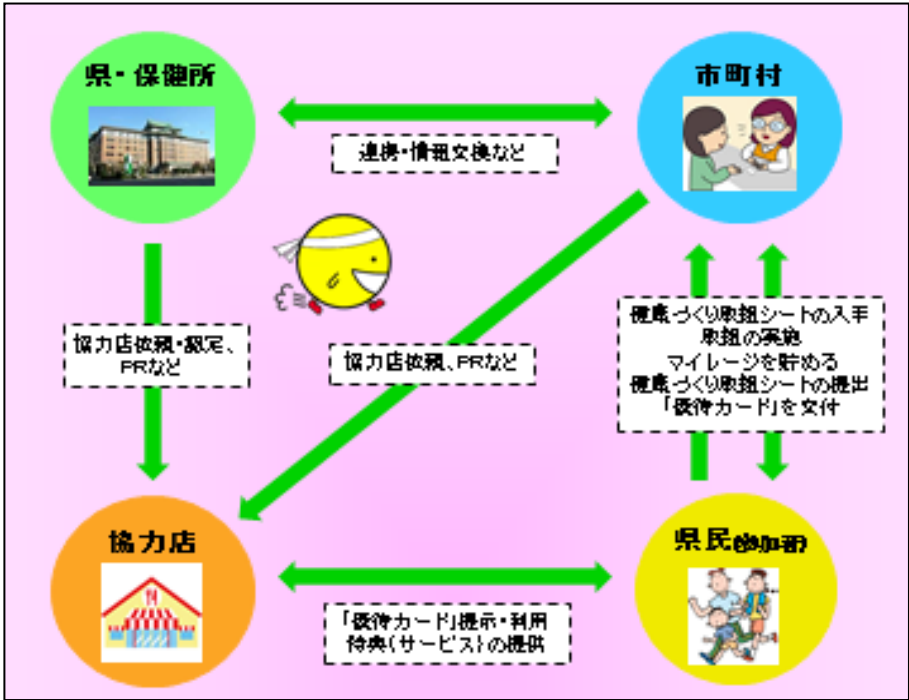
県・保健所

市町村

連携・情報交換など

協力店依頼・認定、PRなど

協力店依頼、PRなど

健康づくり取組シートの入手
取組の実施
マイレージを貯める
健康づくり取組シートの提出
「優待カード」を交付

協力店

県民(参加者)

「優待カード」提示・利用
特典(サービス)の提供